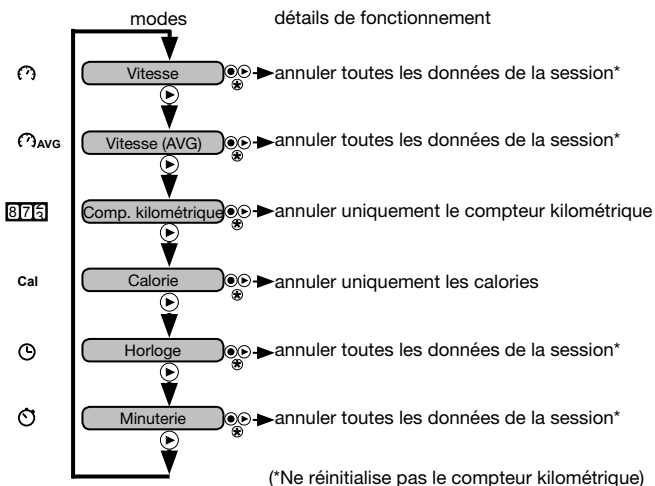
modes

détails de fonctionnement

Vitesse — annuler toutes les données de la session*

AVG

Vitesse (AVG) — annuler toutes les données de la session*

876

Comp. kilométrique — annuler uniquement le compteur kilométrique

Cal

Calorie — annuler uniquement les calories

Horloge — annuler toutes les données de la session*

Minuterie — annuler toutes les données de la session*

(*Ne réinitialise pas le compteur kilométrique)